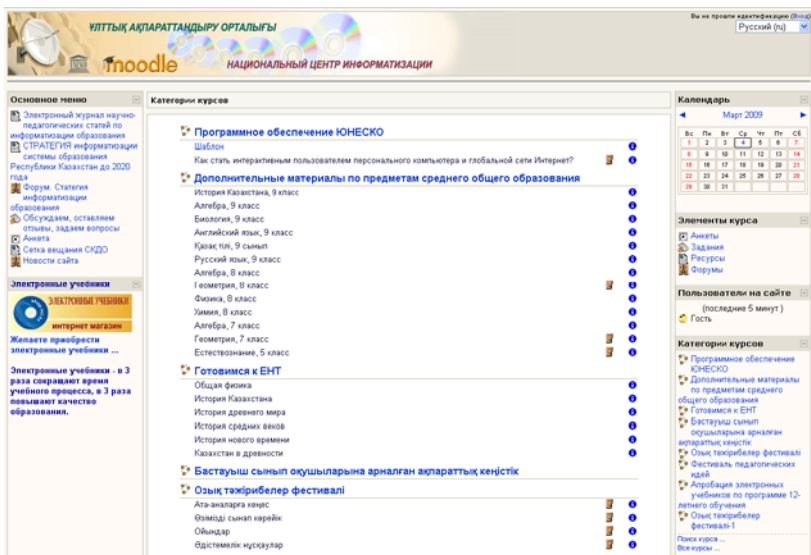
ҰЛТТЫҚ АҚПАРАТТАНДЫРУ ОРТАЛЫҒЫ
moodle
НАЦИОНАЛЬНЫЙ ЦЕНТР ИНФОРМАТИЗАЦИИ

Вы не прошли идентификацию (Вход)
Русский (ru)

Основное меню
Электронный журнал научно-педагогических статей по информатизации образования
СТРАТЕГИЯ информатизации системы образования Республики Казахстан до 2020 года
Форум. Стратегия информатизации образования
Обсуждаем, оставляем отзывы, задаем вопросы
Анкета
Сетка вещания СКДО
Новости сайта

Электронные учебники
ЭЛЕКТРОННЫЕ УЧЕБНИКИ
интернет магазин
Желаете приобрести электронные учебники ...

Электронные учебники - в 3 раза сокращают время учебного процесса, в 3 раза повышают качество образования.

Категории курсов

Програмное обеспечение ЮНЕСКО
Шаблон
Как стать интерактивным пользователем персонального компьютера и глобальной сети Интернет?

Дополнительные материалы по предметам среднего общего образования
История Казахстана, 9 класс
Алгебра, 9 класс
Биология, 9 класс
Английский язык, 9 класс
Қазақ тілі, 9 сынып
Русский язык, 9 класс
Алгебра, 8 класс
Геометрия, 8 класс
Физика, 8 класс
Химия, 8 класс
Алгебра, 7 класс
Геометрия, 7 класс
Естествознание, 5 класс

Готовимся к ЕНТ
Общая физика
История Казахстана
История древнего мира
История средних веков
История нового времени
Казахстан в древности

Бастауыш сынып оқушыларына арналған ақпараттық кеңістік

Озық тәжірибелер фестивалі
Ата-аналарға кеңес
Өзімізді сынап көрейік
Ойындар
Әдістемелік нұсқаулар

Календарь
Март 2009
| Вс | Пн | Вт | Ср | Чт | Пт | Сб |
|---|---|---|---|---|---|---|
| 1 | 2 | 3 | 4 | 5 | 6 | 7 |
| 8 | 9 | 10 | 11 | 12 | 13 | 14 |
| 15 | 16 | 17 | 18 | 19 | 20 | 21 |
| 22 | 23 | 24 | 25 | 26 | 27 | 28 |
| 29 | 30 | 31 | | | | |

Элементы курса
Анкеты
Задания
Ресурсы
Форумы

Пользователи на сайте
(последние 5 минут)
Гость

Категории курсов
Програмное обеспечение ЮНЕСКО
Дополнительные материалы по предметам среднего общего образования
Готовимся к ЕНТ
Бастауыш сынып оқушыларына арналған ақпараттық кеңістік
Озық тәжірибелер фестивалі
Фестиваль педагогических идей
Апробация электронных учебников по программе 12-летнего обучения
Озық тәжірибелер фестивалі-1
Поиск курса ...
Все курсы ...